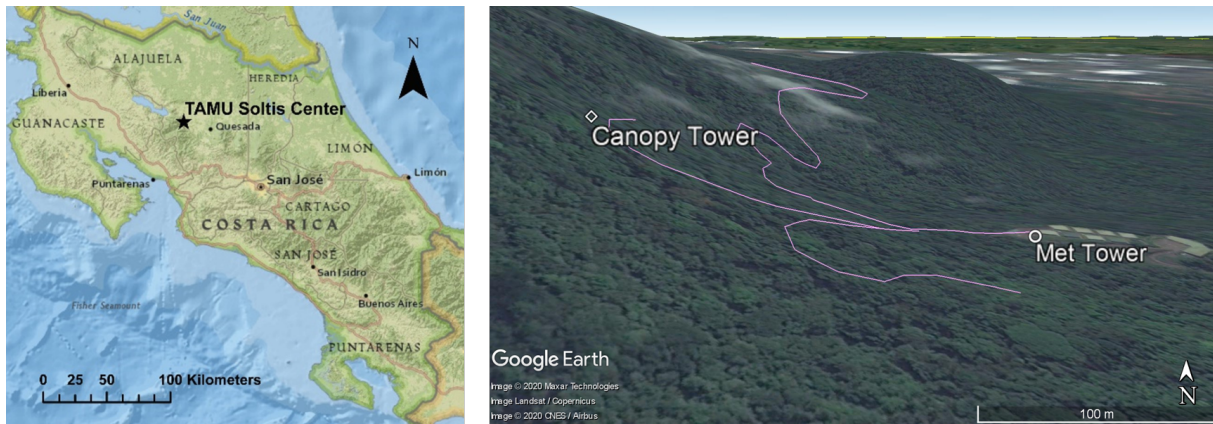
San Juan
ALAJUELA
N
HEREDIA
Liberia
TAMU Soltis Center
GUANACASTE
Quesada
LIMÓN
Limón
Puntarenas
San José
CARTAGO
COSTA RICA
SAN JOSÉ
San Isidro
Fisher Seamount
Buenos Aires
PUNTARENAS
0 25 50 100 Kilometers

Canopy Tower
Met Tower
Google Earth
Image © 2020 Maxar Technologies
Image Landsat / Copernicus
Image © 2020 CNES / Airbus
100 m
N